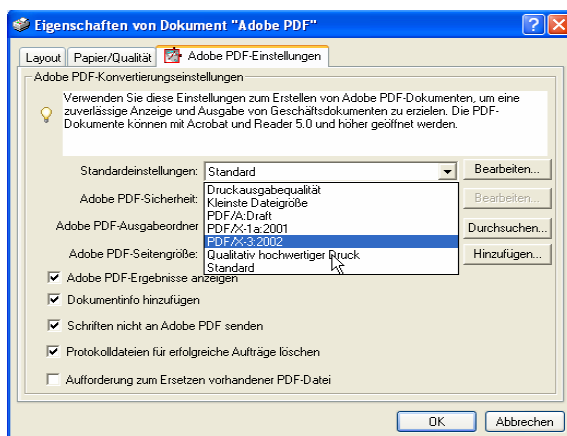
Eigenschaften von Dokument "Adobe PDF"

?

Layout

Papier/Qualität

Adobe PDF-Einstellungen

Adobe PDF-Konvertierungseinstellungen

Verwenden Sie diese Einstellungen zum Erstellen von Adobe PDF-Dokumenten, um eine zuverlässige Anzeige und Ausgabe von Geschäftsdokumenten zu erzielen. Die PDF-Dokumente können mit Acrobat und Reader 5.0 und höher geöffnet werden.

Standardeinstellungen: Standard

Bearbeiten...

Adobe PDF-Sicherheit:

Bearbeiten...

Adobe PDF-Ausgabeordner

Durchsuchen...

Adobe PDF-Seitengröße:

Hinzufügen...

Druckausgabequalität
Kleinste Dateigröße
PDF/A:Draft
PDF/X-1a:2001
PDF/X-3:2002
Qualitativ hochwertiger Druck
Standard

Adobe PDF-Ergebnisse anzeigen

Dokumentinfo hinzufügen

Schriften nicht an Adobe PDF senden

Protokolldateien für erfolgreiche Aufträge löschen

Aufforderung zum Ersetzen vorhandener PDF-Datei

OK

Abbrechen